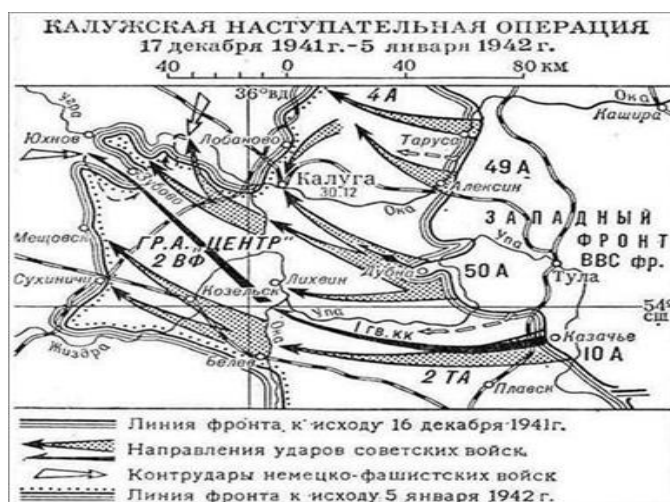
КАЛУЖСКАЯ НАСТУПАТЕЛЬНАЯ ОПЕРАЦИЯ
17 декабря 1941 г. - 5 января 1942 г.

40 0 40 80 км

36° в.д.

4 А
Ока
Кашира
Юхнов
Лобаново
Угра
Таруса
49 А
Калуга 30.12
Алексин
Зубово
Ока
ЗАПАДНЫЙ ФРОНТ
ВВС фр.
Мещовск
ГР. А. „ЦЕНТР"
2 ВФ
Упа
Лубна
50 А
Тула
Сухиничи
Козельск
Лихвин
54° с.ш.
Упа
1 гв. кк
Казачье
10 А
Жиздра
Ока
Белев
2 ТА
Плавск

Линия фронта к исходу 16 декабря 1941 г.
Направления ударов советских войск
Контрудары немецко-фашистских войск
Линия фронта к исходу 5 января 1942 г.